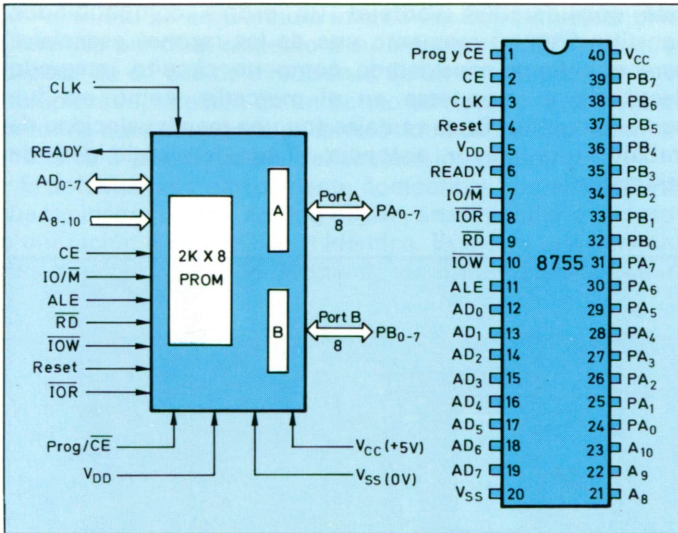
CLK
READY
$AD_{0-7}$
$A_{8-10}$
CE
$IO/\overline{M}$
ALE
$\overline{RD}$
$\overline{IOW}$
Reset
$\overline{IOR}$
2K X 8 PROM
A
B
Port A
8
$PA_{0-7}$
Port B
8
$PB_{0-7}$
Prog/$\overline{CE}$
$V_{DD}$
$V_{CC}$ (+5V)
$V_{SS}$ (0V)

| | | | |
|---|---|---|---|
| Prog y $\overline{CE}$ | 1 | 40 | $V_{CC}$ |
| CE | 2 | 39 | $PB_7$ |
| CLK | 3 | 38 | $PB_6$ |
| Reset | 4 | 37 | $PB_5$ |
| $V_{DD}$ | 5 | 36 | $PB_4$ |
| READY | 6 | 35 | $PB_3$ |
| $IO/\overline{M}$ | 7 | 34 | $PB_2$ |
| $\overline{IOR}$ | 8 | 33 | $PB_1$ |
| $\overline{RD}$ | 9 | 32 | $PB_0$ |
| $\overline{IOW}$ | 10 | 31 | $PA_7$ |
| ALE | 11 | 30 | $PA_6$ |
| $AD_0$ | 12 | 29 | $PA_5$ |
| $AD_1$ | 13 | 28 | $PA_4$ |
| $AD_2$ | 14 | 27 | $PA_3$ |
| $AD_3$ | 15 | 26 | $PA_2$ |
| $AD_4$ | 16 | 25 | $PA_1$ |
| $AD_5$ | 17 | 24 | $PA_0$ |
| $AD_6$ | 18 | 23 | $A_{10}$ |
| $AD_7$ | 19 | 22 | $A_9$ |
| $V_{SS}$ | 20 | 21 | $A_8$ |

8755